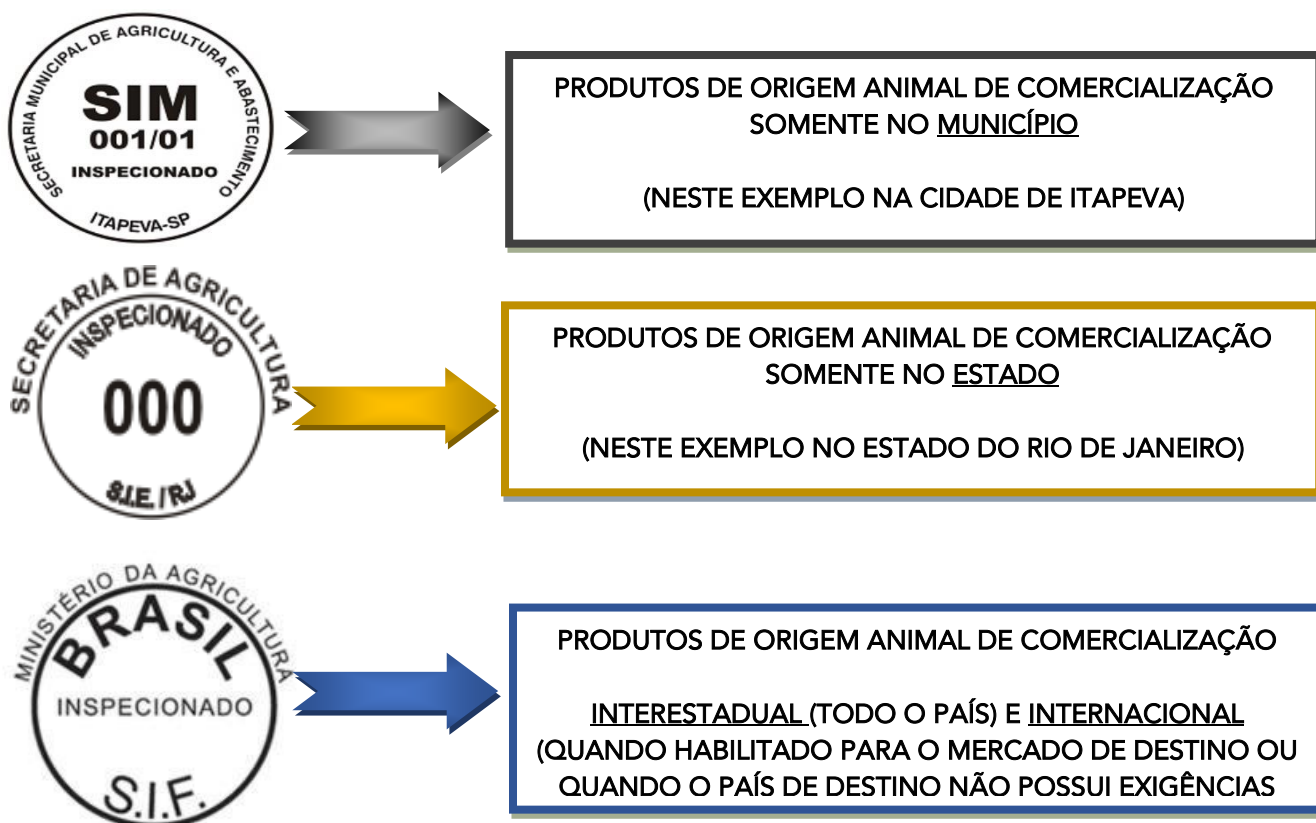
SECRETARIA MUNICIPAL DE AGRICULTURA E ABASTECIMENTO
SIM
001/01
INSPECIONADO
ITAPEVA-SP

PRODUTOS DE ORIGEM ANIMAL DE COMERCIALIZAÇÃO SOMENTE NO MUNICÍPIO

(NESTE EXEMPLO NA CIDADE DE ITAPEVA)

SECRETARIA DE AGRICULTURA
INSPECIONADO
000
S.I.E. / RJ

PRODUTOS DE ORIGEM ANIMAL DE COMERCIALIZAÇÃO SOMENTE NO ESTADO

(NESTE EXEMPLO NO ESTADO DO RIO DE JANEIRO)

MINISTÉRIO DA AGRICULTURA
BRASIL
INSPECIONADO
S.I.F.

PRODUTOS DE ORIGEM ANIMAL DE COMERCIALIZAÇÃO

INTERESTADUAL (TODO O PAÍS) E INTERNACIONAL (QUANDO HABILITADO PARA O MERCADO DE DESTINO OU QUANDO O PAÍS DE DESTINO NÃO POSSUI EXIGÊNCIAS